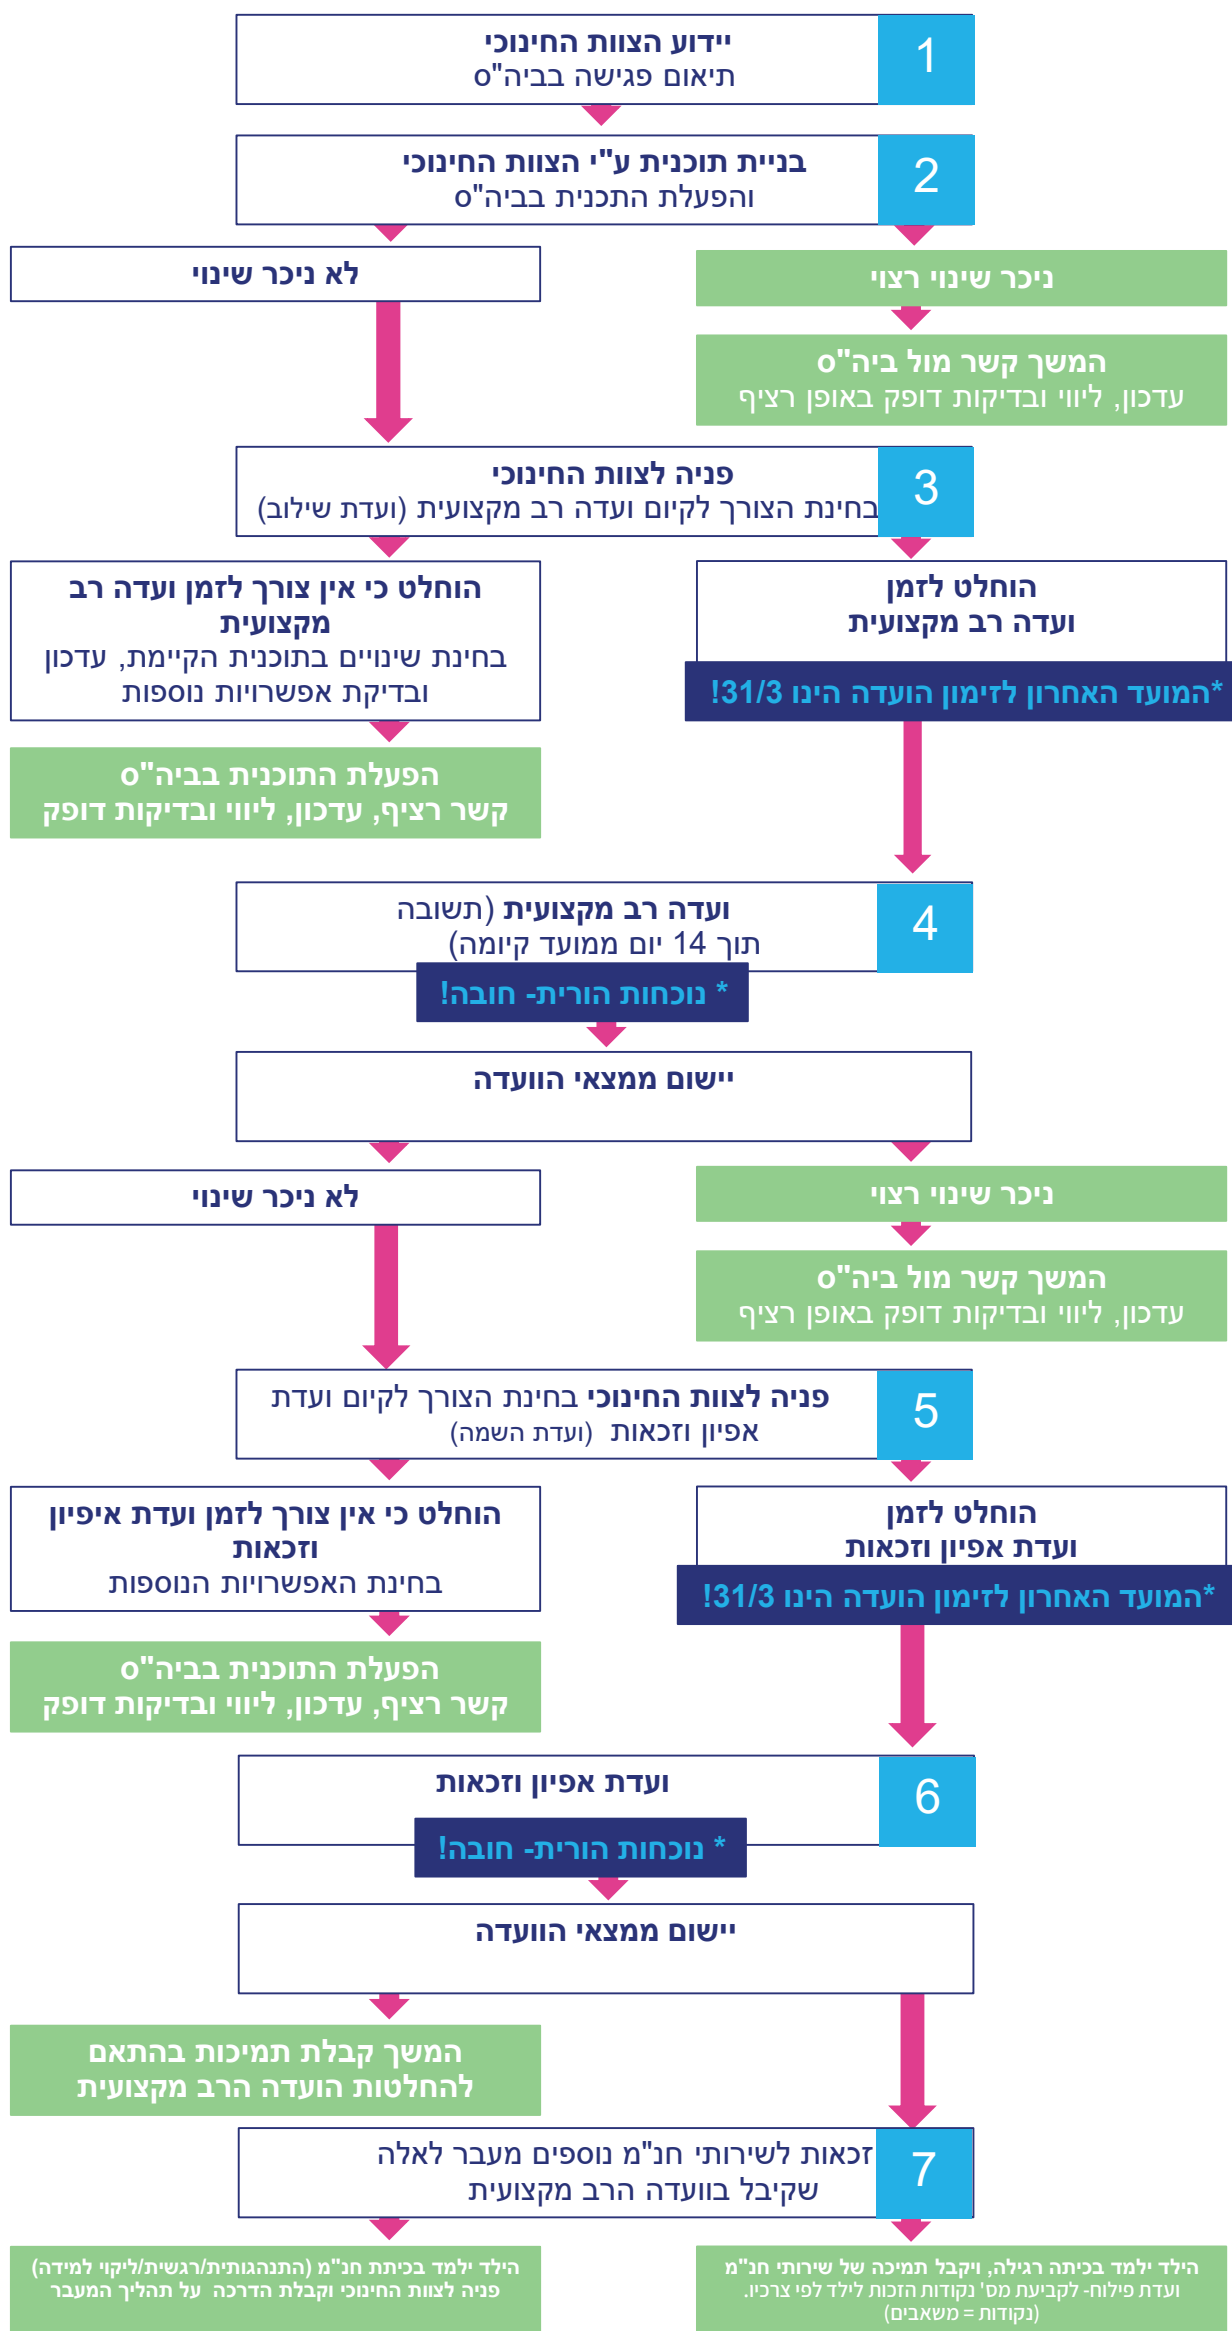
1
יידוע הצוות החינוכי
תיאום פגישה בביה"ס

2
בניית תוכנית ע"י הצוות החינוכי
והפעלת התכנית בביה"ס

ניכר שינוי רצוי

לא ניכר שינוי

המשך קשר מול ביה"ס
עדכון, ליווי ובדיקות דופק באופן רציף

3
פניה לצוות החינוכי
בחינת הצורך לקיום ועדה רב מקצועית (ועדת שילוב)

הוחלט לזמן
ועדה רב מקצועית

*המועד האחרון לזימון הועדה הינו 31/3!

הוחלט כי אין צורך לזמן ועדה רב מקצועית
בחינת שינויים בתוכנית הקיימת, עדכון ובדיקת אפשרויות נוספות

הפעלת התוכנית בביה"ס
קשר רציף, עדכון, ליווי ובדיקות דופק

4
ועדה רב מקצועית (תשובה תוך 14 יום ממועד קיומה)

* נוכחות הורית- חובה!

יישום ממצאי הוועדה

ניכר שינוי רצוי

לא ניכר שינוי

המשך קשר מול ביה"ס
עדכון, ליווי ובדיקות דופק באופן רציף

5
פניה לצוות החינוכי בחינת הצורך לקיום ועדת אפיון וזכאות (ועדת השמה)

הוחלט לזמן
ועדת אפיון וזכאות

*המועד האחרון לזימון הועדה הינו 31/3!

הוחלט כי אין צורך לזמן ועדת איפיון וזכאות
בחינת האפשרויות הנוספות

הפעלת התוכנית בביה"ס
קשר רציף, עדכון, ליווי ובדיקות דופק

6
ועדת אפיון וזכאות

* נוכחות הורית- חובה!

יישום ממצאי הוועדה

המשך קבלת תמיכות בהתאם להחלטות הועדה הרב מקצועית

7
זכאות לשירותי חנ"מ נוספים מעבר לאלה שקיבל בוועדה הרב מקצועית

הילד ילמד בכיתה רגילה, ויקבל תמיכה של שירותי חנ"מ
ועדת פילוח- לקביעת מס' נקודות הזכות לילד לפי צרכיו.
(נקודות = משאבים)

הילד ילמד בכיתת חנ"מ (התנהגותית/רגשית/ליקוי למידה)
פניה לצוות החינוכי וקבלת הדרכה על תהליך המעבר